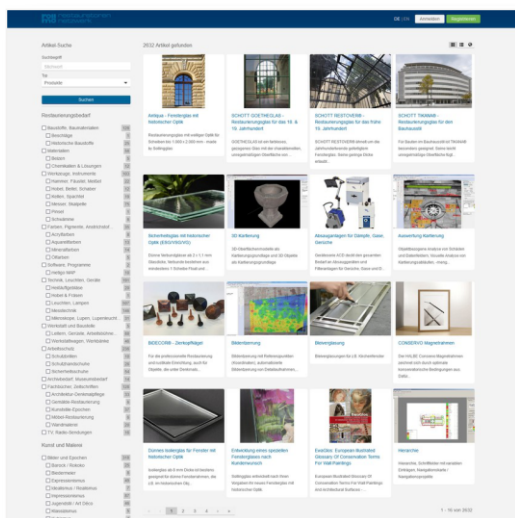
DE | EN Anmelden Registrieren

Artikel Suche

2032 Artikel gefunden

Suchbegriff

Typ

Produkte

Suchen

Restaurierungsbedarf

Antique - Fensterglas mit historischer Optik

SCHOTT GOETHEGLAS - Restaurierungsglas für das 19. & 18. Jahrhundert

SCHOTT RESTOVER® - Restaurierungsglas für das frühe 19. Jahrhundert

SCHOTT TIKANA® - Restaurierungsglas für den Bauhausstil

Sicherheitsglas mit historischer Optik (ESG/VSG/VG)

3D Kartierung

Absaugeanlagen für Stäube, Gase, Gerüche

Auswertung Kartierung

BEECORE - Dorkopfnägel

Bildentzerrung

Bilderzeugung

CONSERVO Magnetrahmen

Dünnes Isolierglas für Fenster mit historischer Optik

Entwicklung eines speziellen Fensterglases nach Kundenwunsch

ExtoDev. European Illustrated Glossary Of Conservation Terms For Wall Paintings

Hierarchie

Kunst und Malerei

1 2 3 4 »

1 - 16 von 2032